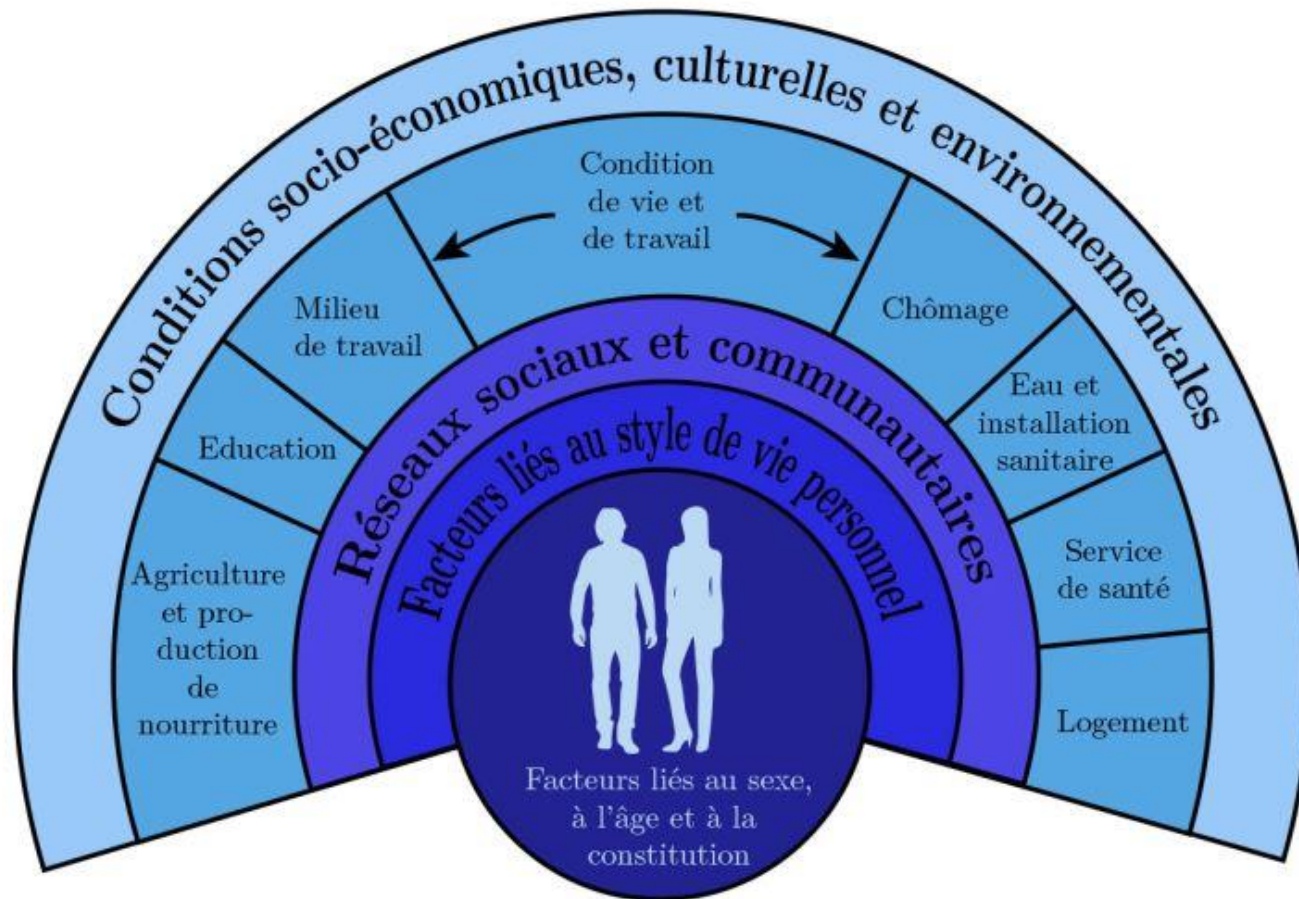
Conditions socio-économiques, culturelles et environnementales

Condition de vie et de travail

Milieu de travail

Education

Agriculture et production de nourriture

Chômage

Eau et installation sanitaire

Service de santé

Logement

Réseaux sociaux et communautaires

Facteurs liés au style de vie personnel

Facteurs liés au sexe, à l'âge et à la constitution